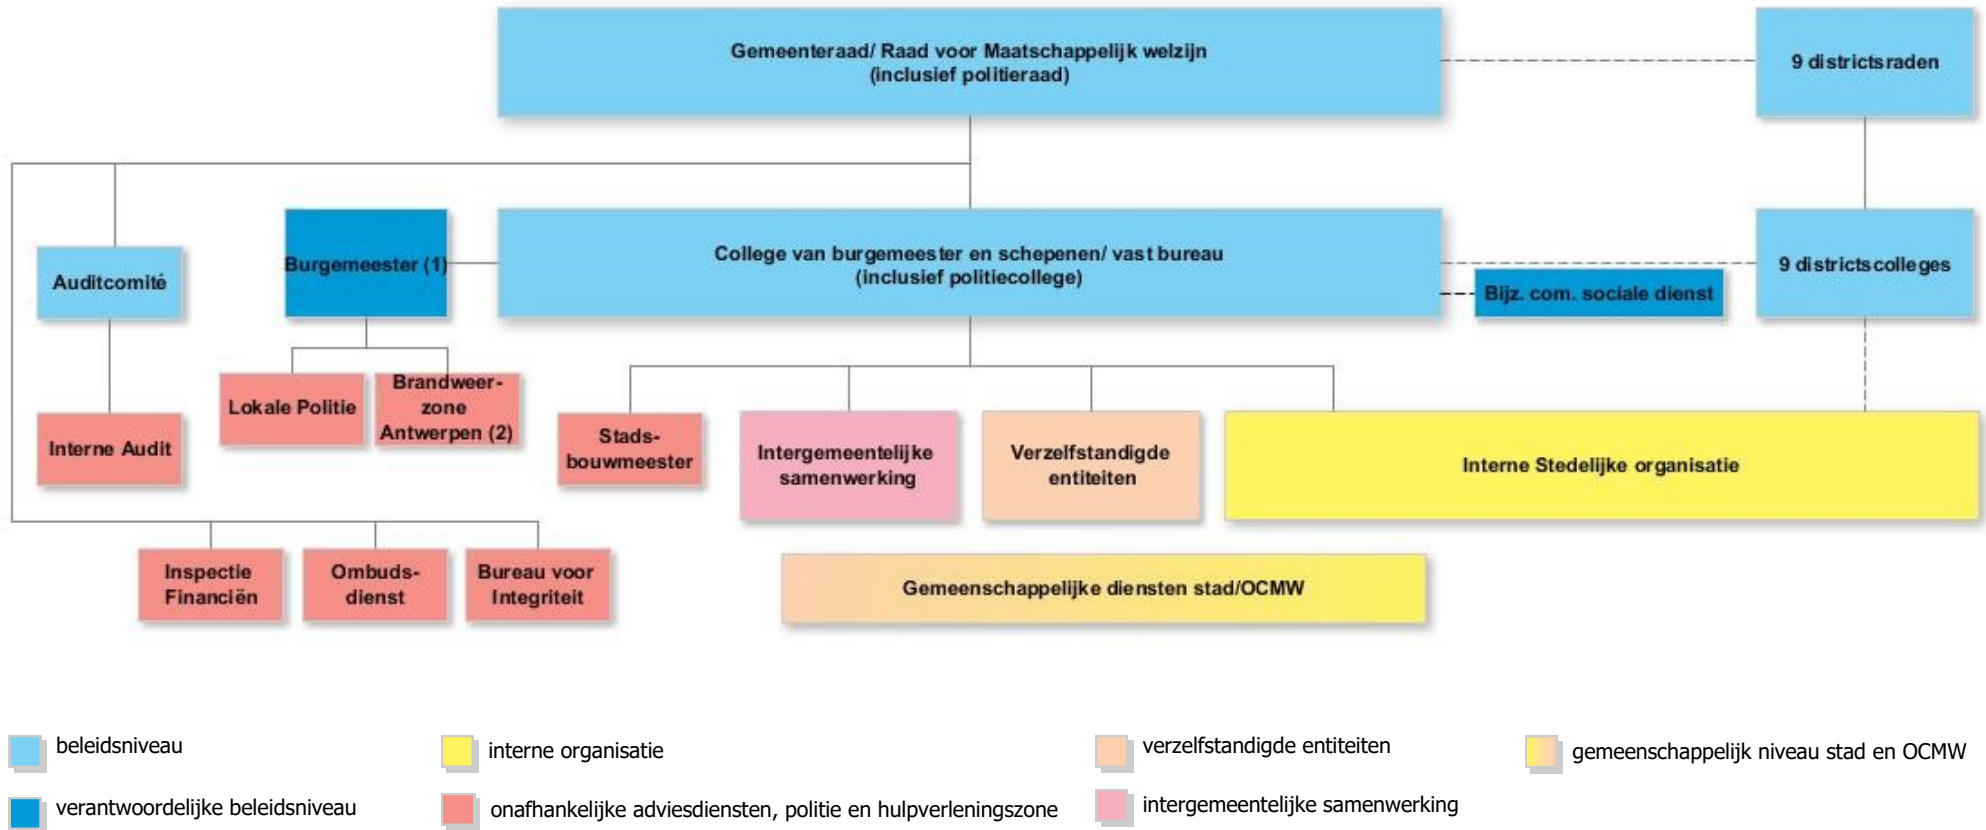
Gemeenteraad/ Raad voor Maatschappelijk welzijn (inclusief politieraad)

9 districtsraden

Auditcomité

Burgemeester (1)

College van burgemeester en schepenen/ vast bureau (inclusief politiecollege)

Bijz. com. sociale dienst

9 districtscolleges

Interne Audit

Lokale Politie

Brandweerzone Antwerpen (2)

Stadsbouwmeester

Intergemeentelijke samenwerking

Verzelfstandigde entiteiten

Interne Stedelijke organisatie

Inspectie Financiën

Ombudsdienst

Bureau voor Integriteit

Gemeenschappelijke diensten stad/OCMW

beleidsniveau

interne organisatie

verzelfstandigde entiteiten

gemeenschappelijk niveau stad en OCMW

verantwoordelijke beleidsniveau

onafhankelijke adviesdiensten, politie en hulpverleningszone

intergemeentelijke samenwerking